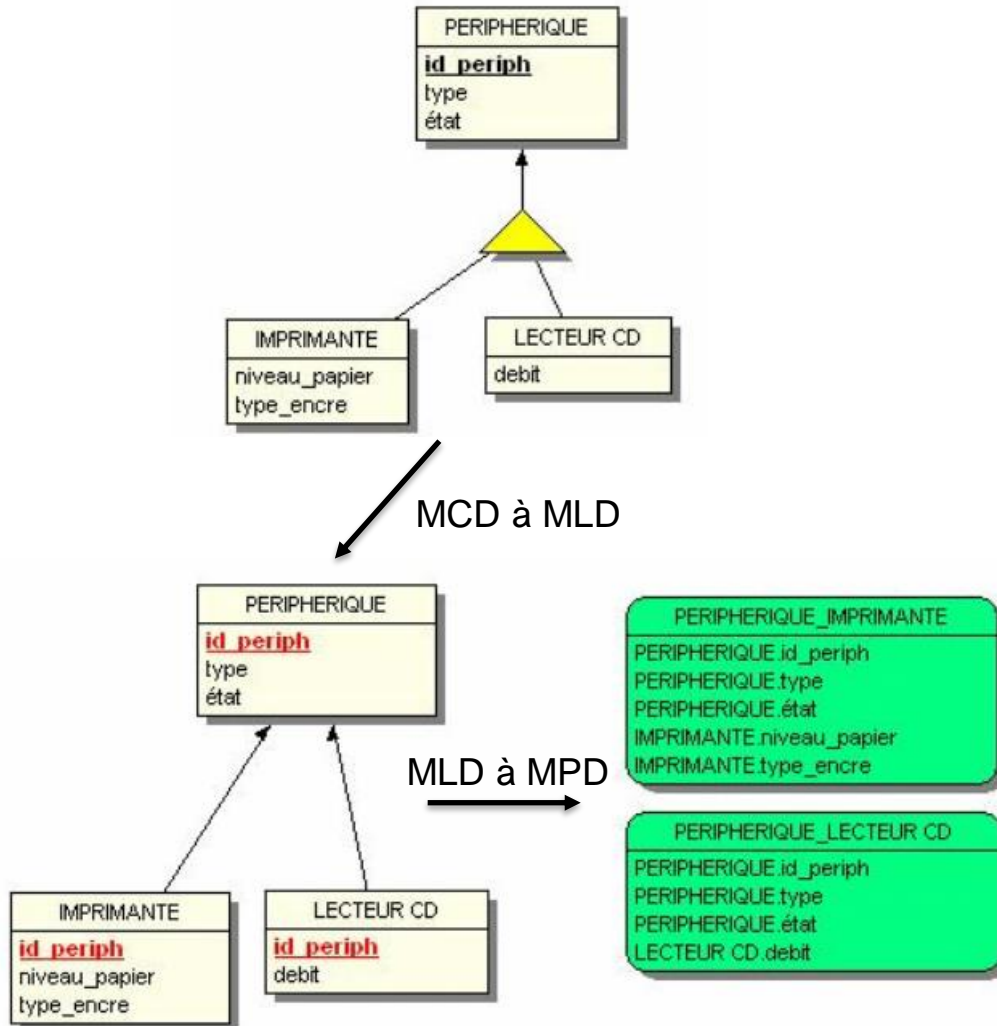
PERIPHERIQUE
id_periph
type
état

IMPRIMANTE
niveau_papier
type_encre

LECTEUR CD
debit

MCD à MLD

PERIPHERIQUE
id_periph
type
état

IMPRIMANTE
id_periph
niveau_papier
type_encre

LECTEUR CD
id_periph
debit

MLD à MPD

PERIPHERIQUE_IMPRIMANTE
PERIPHERIQUE.id_periph
PERIPHERIQUE.type
PERIPHERIQUE.état
IMPRIMANTE.niveau_papier
IMPRIMANTE.type_encre

PERIPHERIQUE_LECTEUR CD
PERIPHERIQUE.id_periph
PERIPHERIQUE.type
PERIPHERIQUE.état
LECTEUR CD.debit